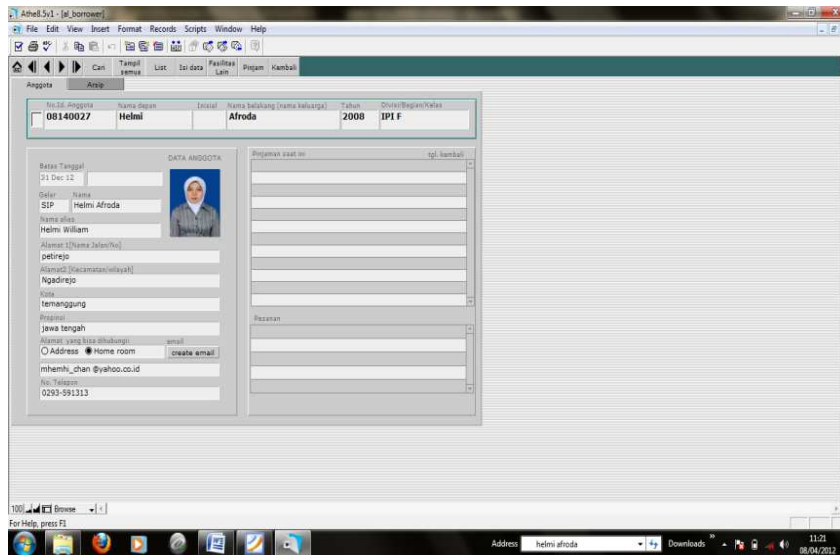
Athe8.5v1 - [al_borrower]

File Edit View Insert Format Records Scripts Window Help

Cari | Tampil semua | List | Isi data | Fasilitas Lain | Pinjam | Kembali

Anggota | Arsip

| No.Id. Anggota | Nama depan | Inisial | Nama belakang (nama keluarga) | Tahun | Divisi/Bagian/Kelas |
|---|---|---|---|---|---|
| 08140027 | Helmi | | Afroda | 2008 | IPI F |

DATA ANGGOTA

Batas Tanggal
31 Dec 12

Gelar: SIP
Nama: Helmi Afroda

Nama alias
Helmi William

Alamat 1[Nama Jalan/No]
petirejo

Alamat2 [Kecamatan/wilayah]
Ngadirejo

Kota
temanggung

Propinsi
jawa tengah

Alamat yang bisa dihubungi
○ Address ◉ Home room

email
create email

mhemhi_chan @yahoo.co.id

No. Telepon
0293-591313

Pinjaman saat ini | tgl. kembali

Pesanan

100 Browse

For Help, press F1

Address helmi afroda Downloads 11:21 08/04/2012